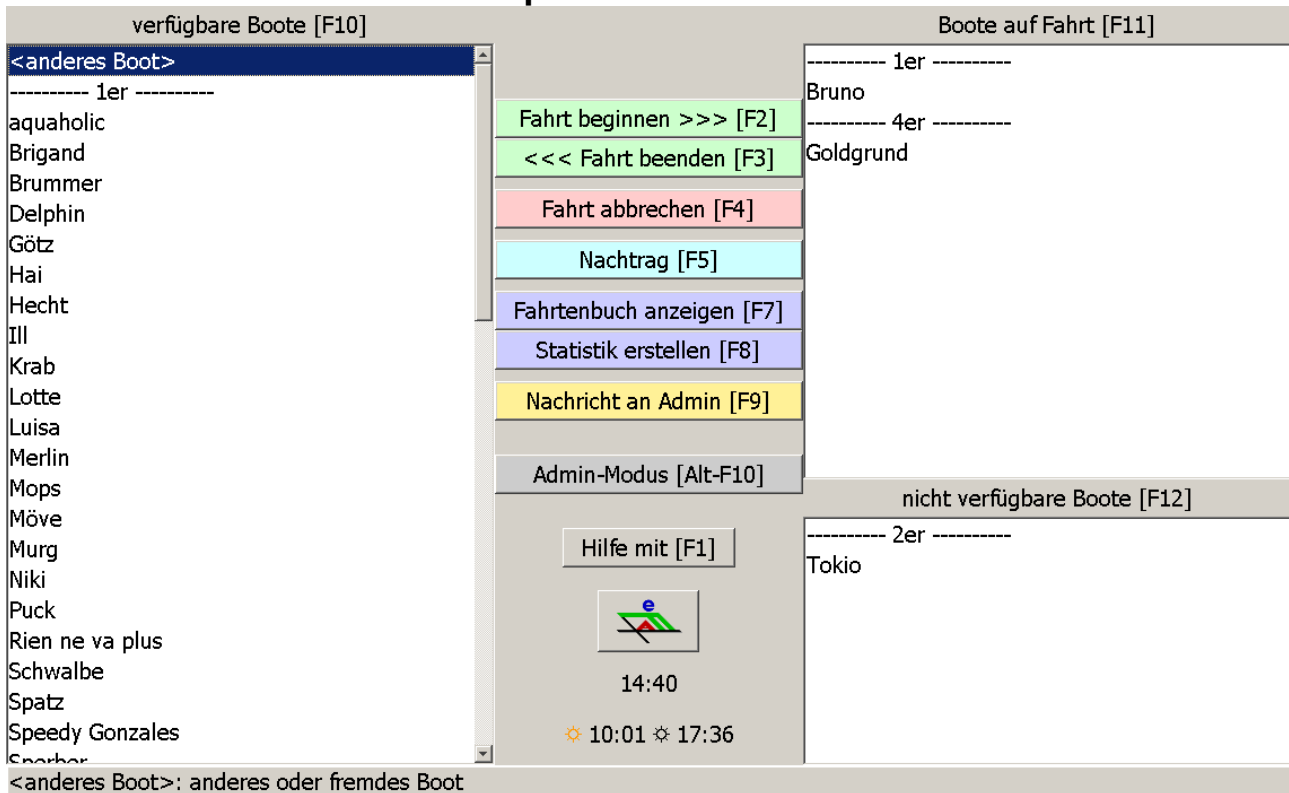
verfügbare Boote [F10]

<anderes Boot>
---------- 1er ----------
aquaholic
Brigand
Brummer
Delphin
Götz
Hai
Hecht
Ill
Krab
Lotte
Luisa
Merlin
Mops
Möve
Murg
Niki
Puck
Rien ne va plus
Schwalbe
Spatz
Speedy Gonzales
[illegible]

Fahrt beginnen >>> [F2]
<<< Fahrt beenden [F3]
Fahrt abbrechen [F4]
Nachtrag [F5]
Fahrtenbuch anzeigen [F7]
Statistik erstellen [F8]
Nachricht an Admin [F9]
Admin-Modus [Alt-F10]
Hilfe mit [F1]
e
14:40
☼ 10:01 ☼ 17:36

Boote auf Fahrt [F11]

---------- 1er ----------
Bruno
---------- 4er ----------
Goldgrund

nicht verfügbare Boote [F12]

---------- 2er ----------
Tokio

<anderes Boot>: anderes oder fremdes Boot